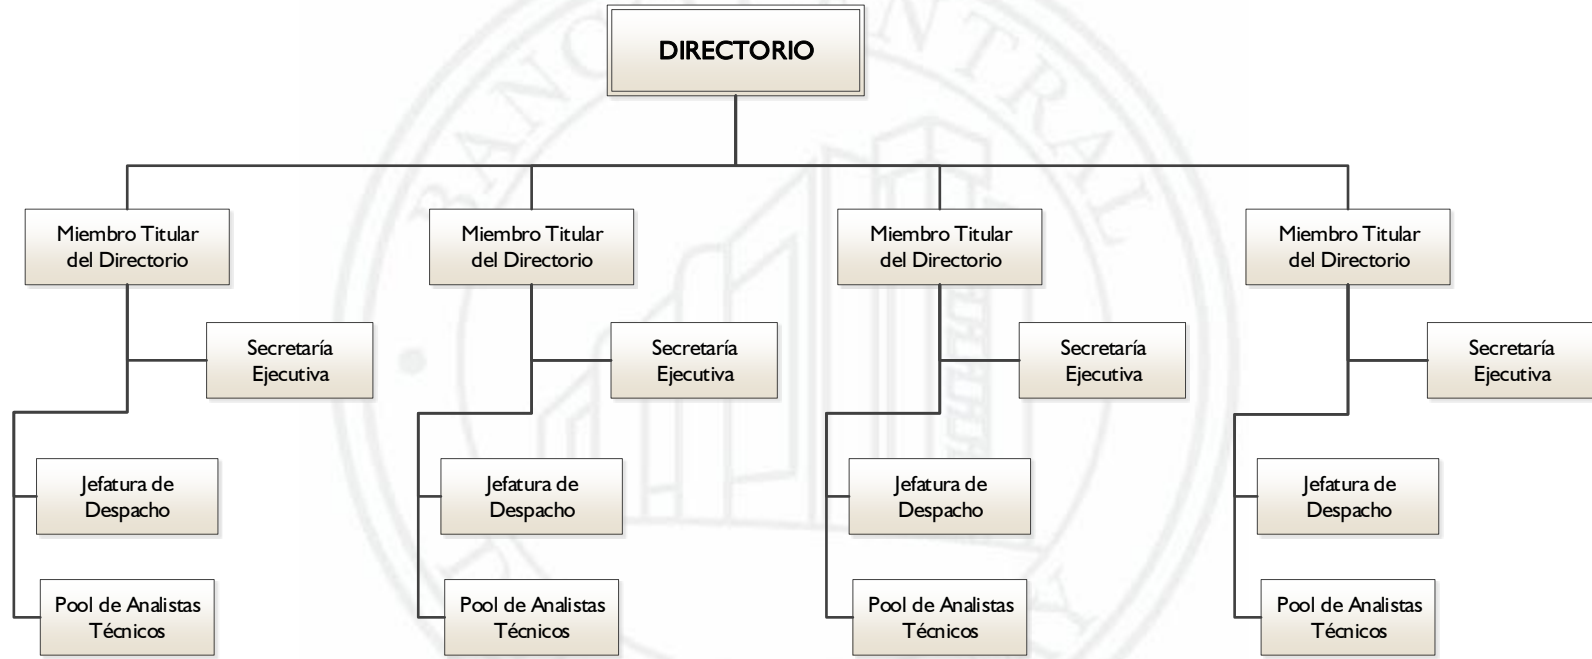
DIRECTORIO

Miembro Titular del Directorio

Secretaría Ejecutiva

Jefatura de Despacho

Pool de Analistas Técnicos

Miembro Titular del Directorio

Secretaría Ejecutiva

Jefatura de Despacho

Pool de Analistas Técnicos

Miembro Titular del Directorio

Secretaría Ejecutiva

Jefatura de Despacho

Pool de Analistas Técnicos

Miembro Titular del Directorio

Secretaría Ejecutiva

Jefatura de Despacho

Pool de Analistas Técnicos